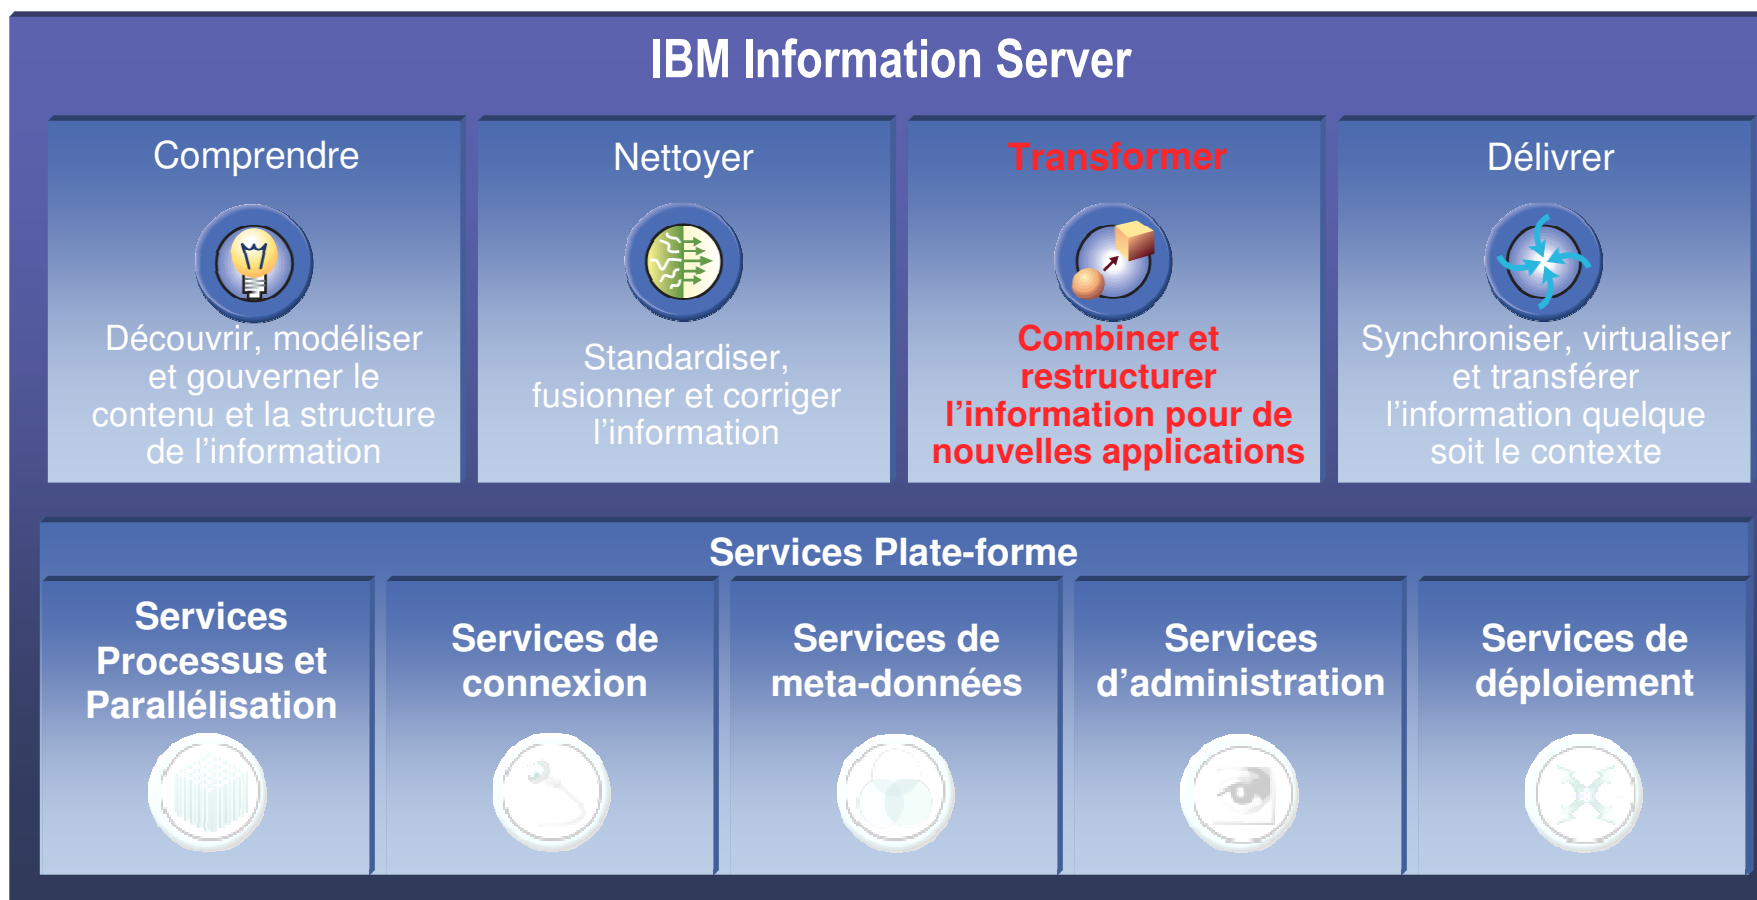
IBM Information Server

Comprendre

Découvrir, modéliser et gouverner le contenu et la structure de l'information

Nettoyer

Standardiser, fusionner et corriger l'information

Transformer

Combiner et restructurer l'information pour de nouvelles applications

Délivrer

Synchroniser, virtualiser et transférer l'information quelque soit le contexte

Services Plate-forme

Services Processus et Parallélisation

Services de connexion

Services de meta-données

Services d'administration

Services de déploiement